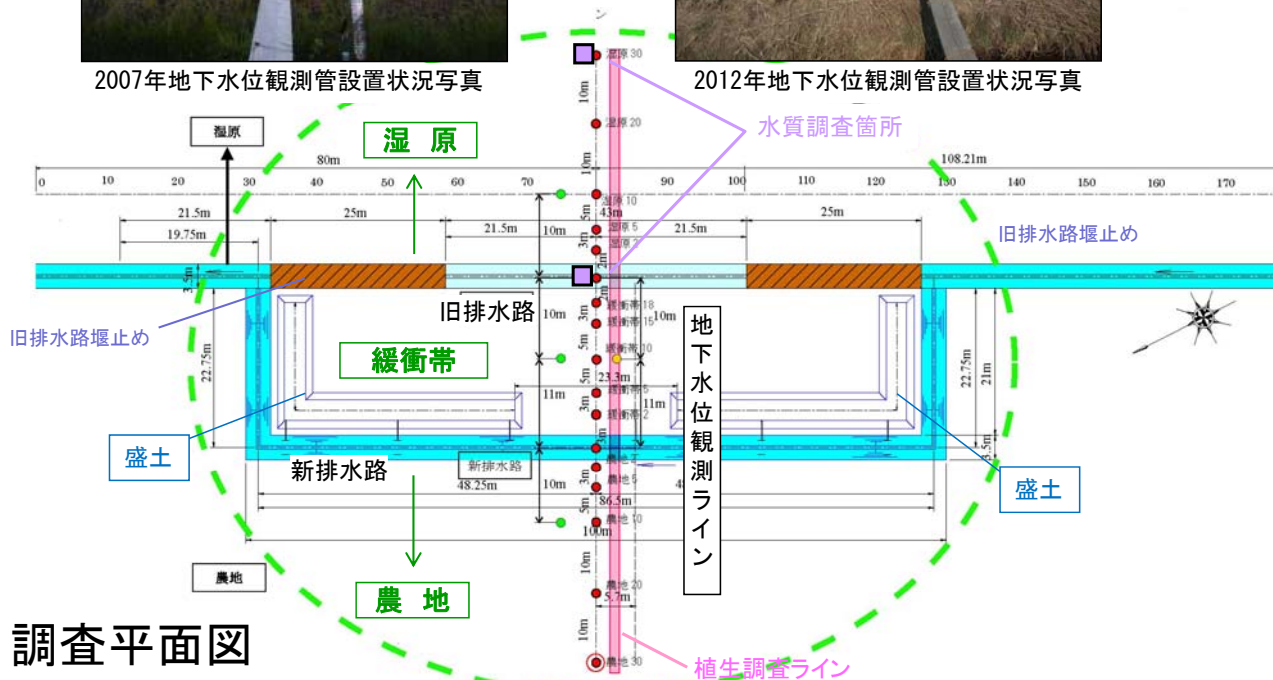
2007年地下水位観測管設置状況写真

2012年地下水位観測管設置状況写真

湿原

湿 原

水質調査箇所

80m

108.21m

0 10 20 30 40 50 60 70 90 100 110 120 130 140 150 160 170

21.5m

25m

19.75m

21.5m

10m

43m

21.5m

25m

旧排水路堰止め

湿原 30

10m

湿原 20

湿原 10

5m

湿原 5

3m

湿原 2

旧排水路

10m

緩衝帯 18

緩衝帯 15

10m

地下水位観測ライン

旧排水路堰止め

22.75m

緩衝帯

緩衝帯 10

23.3m

緩衝帯 5

11m

11m

緩衝帯 2

22.75m

21m

3.5m

盛土

新排水路

新排水路

48.25m

農地 5

86.5m

10m

5m

農地 10

100m

盛土

農地

農地 20

5.7m

10m

農 地

調査平面図

農地 30

植生調査ライン